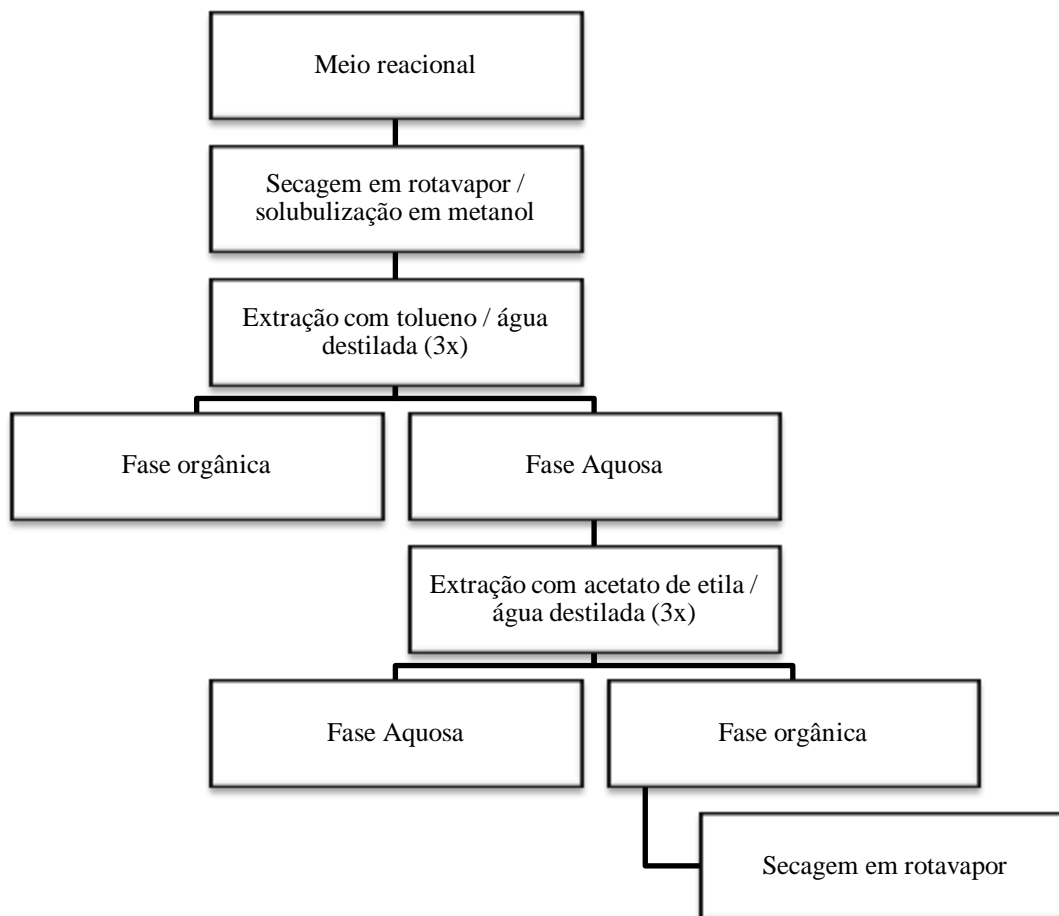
Meio reacional

Secagem em rotavapor / solubulização em metanol

Extração com tolueno / água destilada (3x)

Fase orgânica

Fase Aquosa

Extração com acetato de etila / água destilada (3x)

Fase Aquosa

Fase orgânica

Secagem em rotavapor